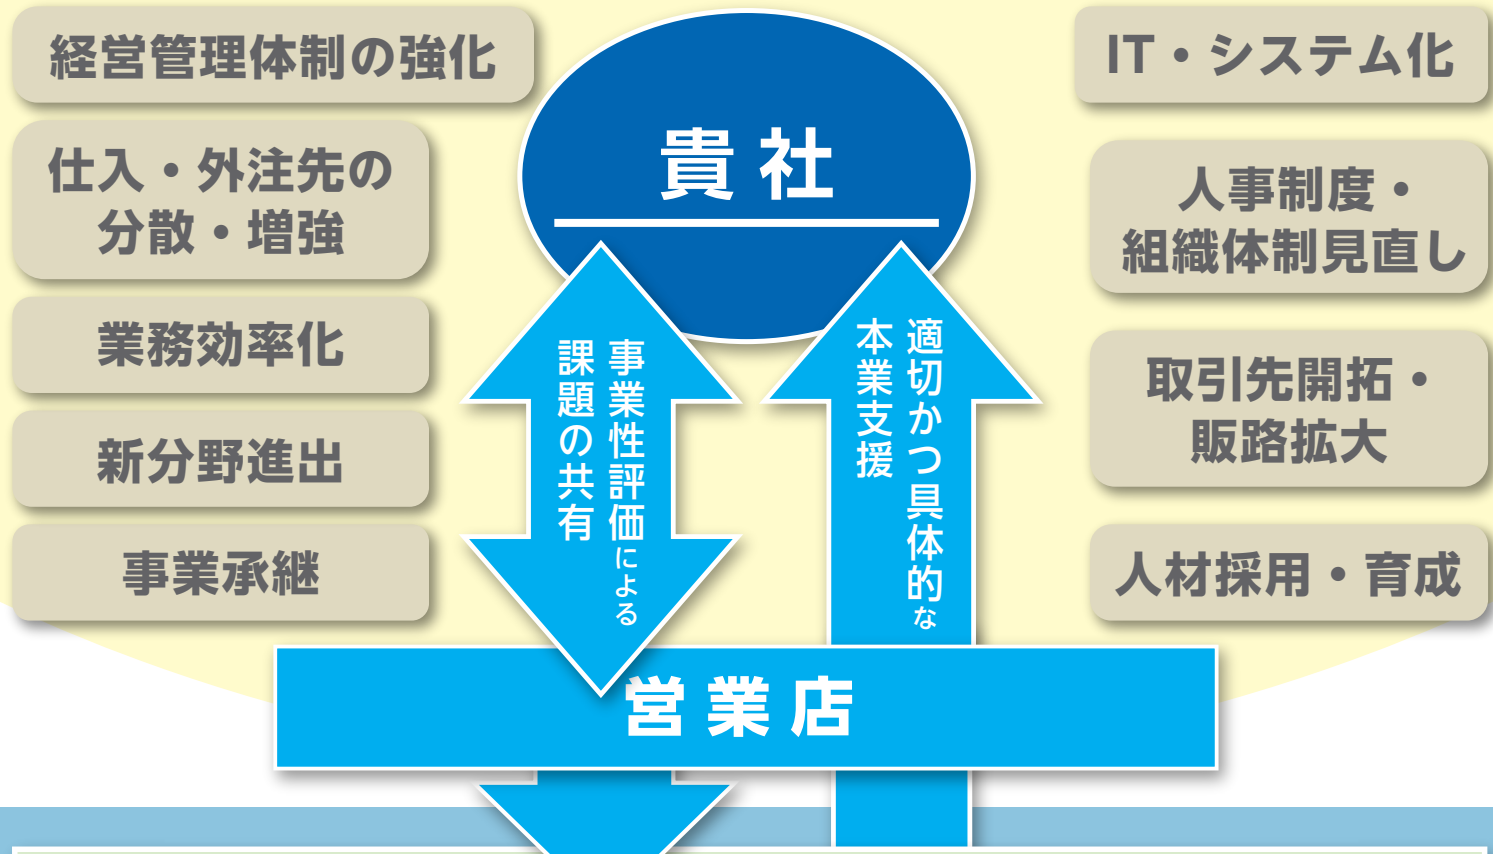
経営管理体制の強化

仕入・外注先の分散・増強

業務効率化

新分野進出

事業承継

貴社

事業性評価による課題の共有

適切かつ具体的な本業支援

IT・システム化

人事制度・組織体制見直し

取引先開拓・販路拡大

人材採用・育成

営業店